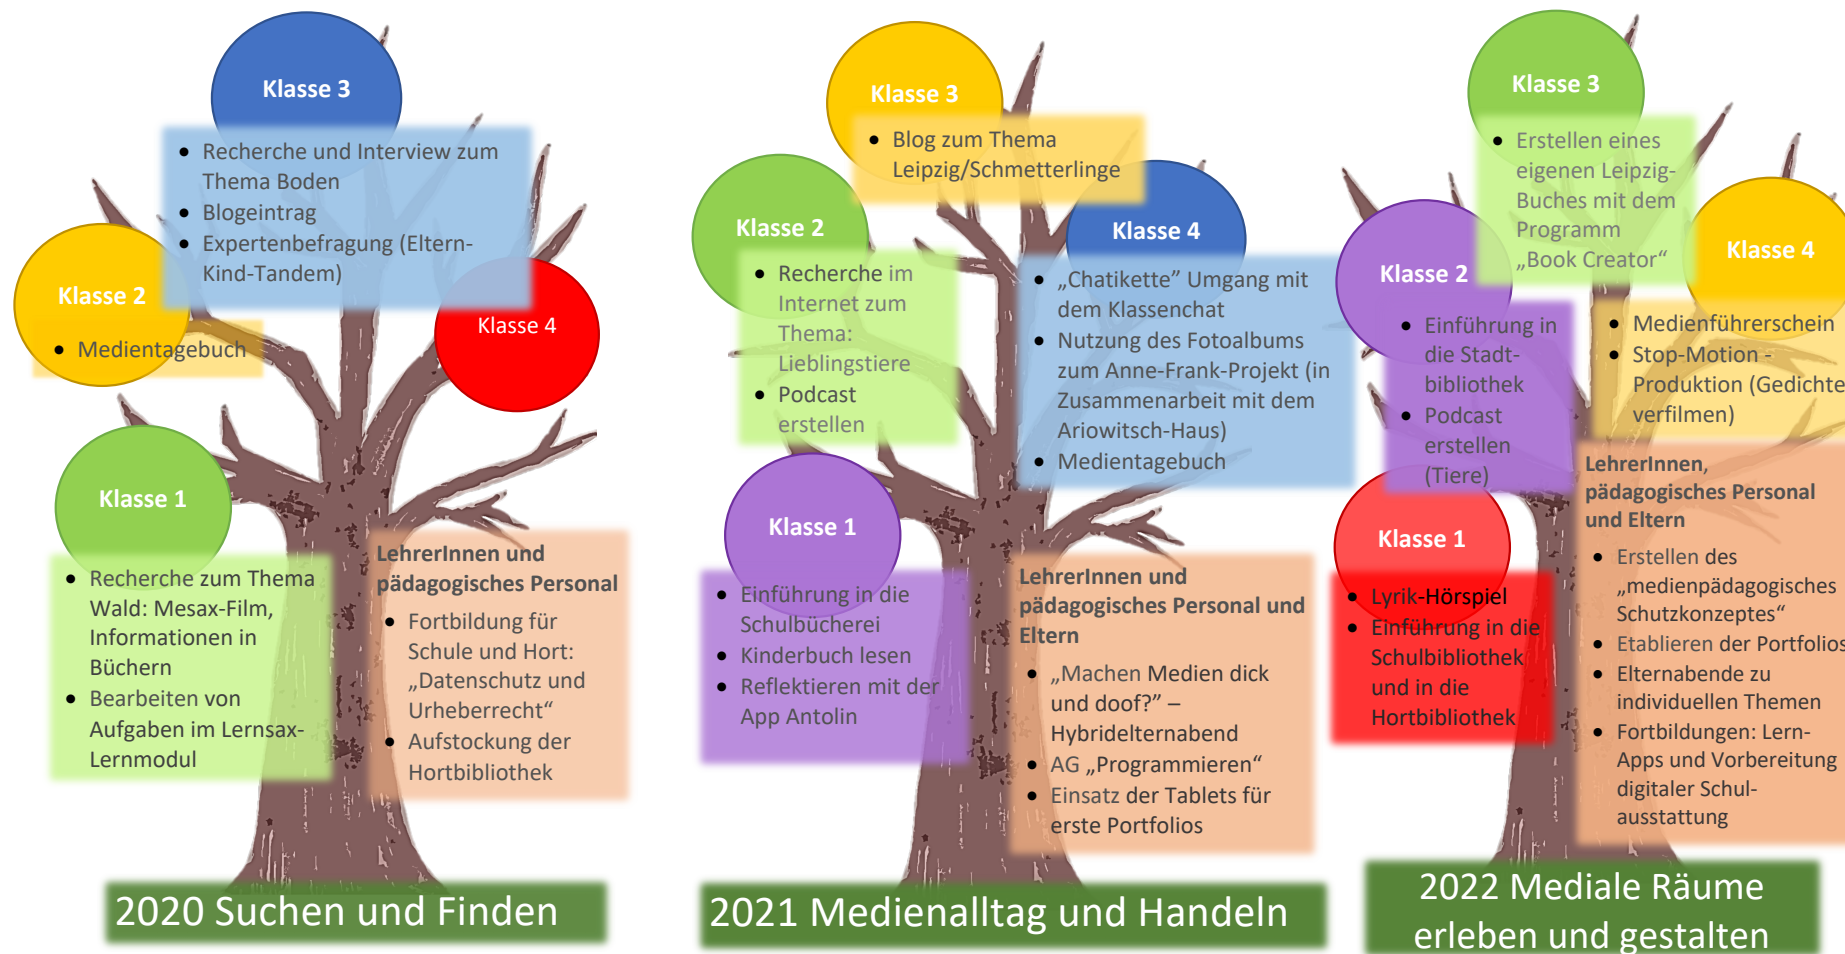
Klasse 3

- Recherche und Interview zum Thema Boden
- Blogeintrag
- Expertenbefragung (Eltern-Kind-Tandem)

Klasse 2

- Medientagebuch

Klasse 4

Klasse 1

- Recherche zum Thema Wald: Mesax-Film, Informationen in Büchern
- Bearbeiten von Aufgaben im Lernsax-Lernmodul

LehrerInnen und pädagogisches Personal

- Fortbildung für Schule und Hort: „Datenschutz und Urheberrecht“
- Aufstockung der Hortbibliothek

2020 Suchen und Finden

Klasse 3

- Blog zum Thema Leipzig/Schmetterlinge

Klasse 2

- Recherche im Internet zum Thema: Lieblingstiere
- Podcast erstellen

Klasse 4

- „Chatikette" Umgang mit dem Klassenchat
- Nutzung des Fotoalbums zum Anne-Frank-Projekt (in Zusammenarbeit mit dem Ariowitsch-Haus)
- Medientagebuch

Klasse 1

- Einführung in die Schulbücherei
- Kinderbuch lesen
- Reflektieren mit der App Antolin

LehrerInnen und pädagogisches Personal und Eltern

- „Machen Medien dick und doof?" – Hybrideltern­abend
- AG „Programmieren“
- Einsatz der Tablets für erste Portfolios

2021 Medienalltag und Handeln

Klasse 3

- Erstellen eines eigenen Leipzig-Buches mit dem Programm „Book Creator“

Klasse 2

- Einführung in die Stadt-bibliothek
- Podcast erstellen (Tiere)

Klasse 4

- Medienführerschein
- Stop-Motion - Produktion (Gedichte verfilmen)

Klasse 1

- Lyrik-Hörspiel
- Einführung in die Schulbibliothek und in die Hortbibliothek

LehrerInnen, pädagogisches Personal und Eltern

- Erstellen des „medienpädagogisches Schutzkonzeptes“
- Etablieren der Portfolios
- Elternabende zu individuellen Themen
- Fortbildungen: Lern-Apps und Vorbereitung digitaler Schul-ausstattung

2022 Mediale Räume erleben und gestalten